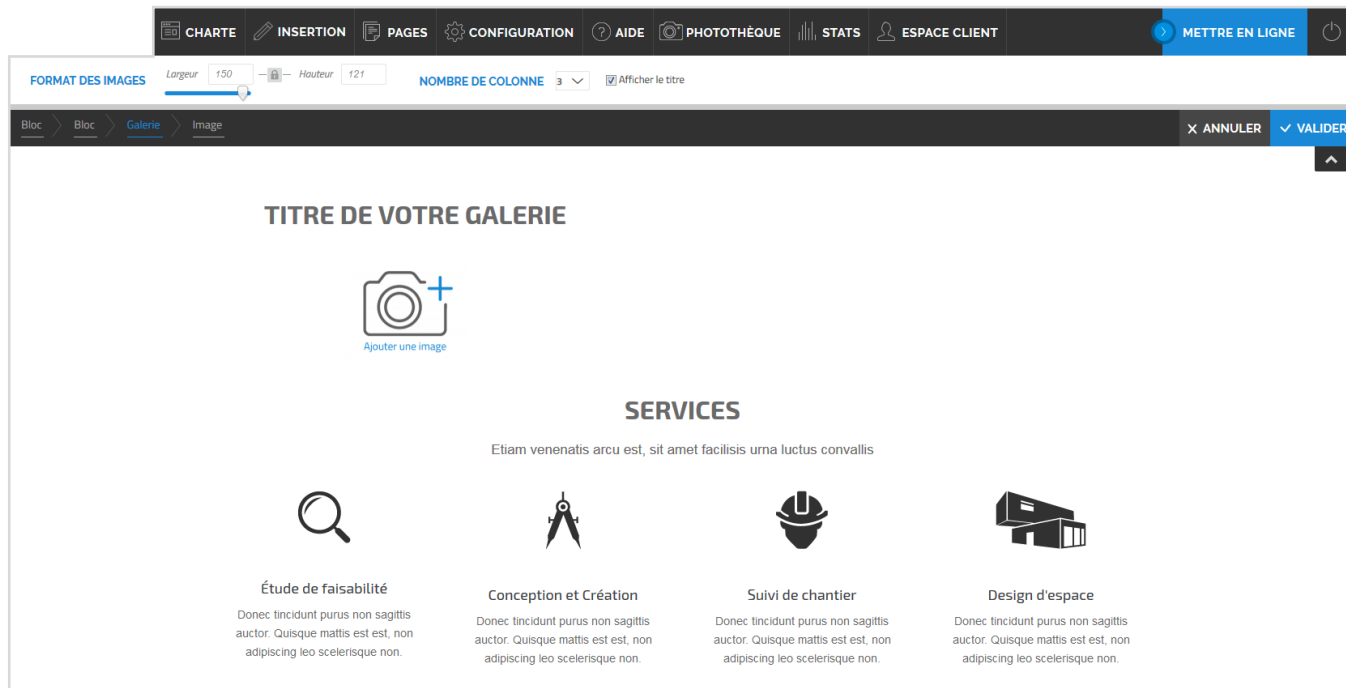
CHARTE INSERTION PAGES CONFIGURATION AIDE PHOTOTHÈQUE STATS ESPACE CLIENT METTRE EN LIGNE

FORMAT DES IMAGES Largeur 150 Hauteur 121 NOMBRE DE COLONNE 3 Afficher le titre

Bloc Bloc Galerie Image

ANNULER VALIDER

TITRE DE VOTRE GALERIE

Ajouter une image

SERVICES

Etiam venenatis arcu est, sit amet facilisis urna luctus convallis

Étude de faisabilité

Donec tincidunt purus non sagittis auctor. Quisque mattis est est, non adipiscing leo scelerisque non.

Conception et Création

Donec tincidunt purus non sagittis auctor. Quisque mattis est est, non adipiscing leo scelerisque non.

Suivi de chantier

Donec tincidunt purus non sagittis auctor. Quisque mattis est est, non adipiscing leo scelerisque non.

Design d'espace

Donec tincidunt purus non sagittis auctor. Quisque mattis est est, non adipiscing leo scelerisque non.